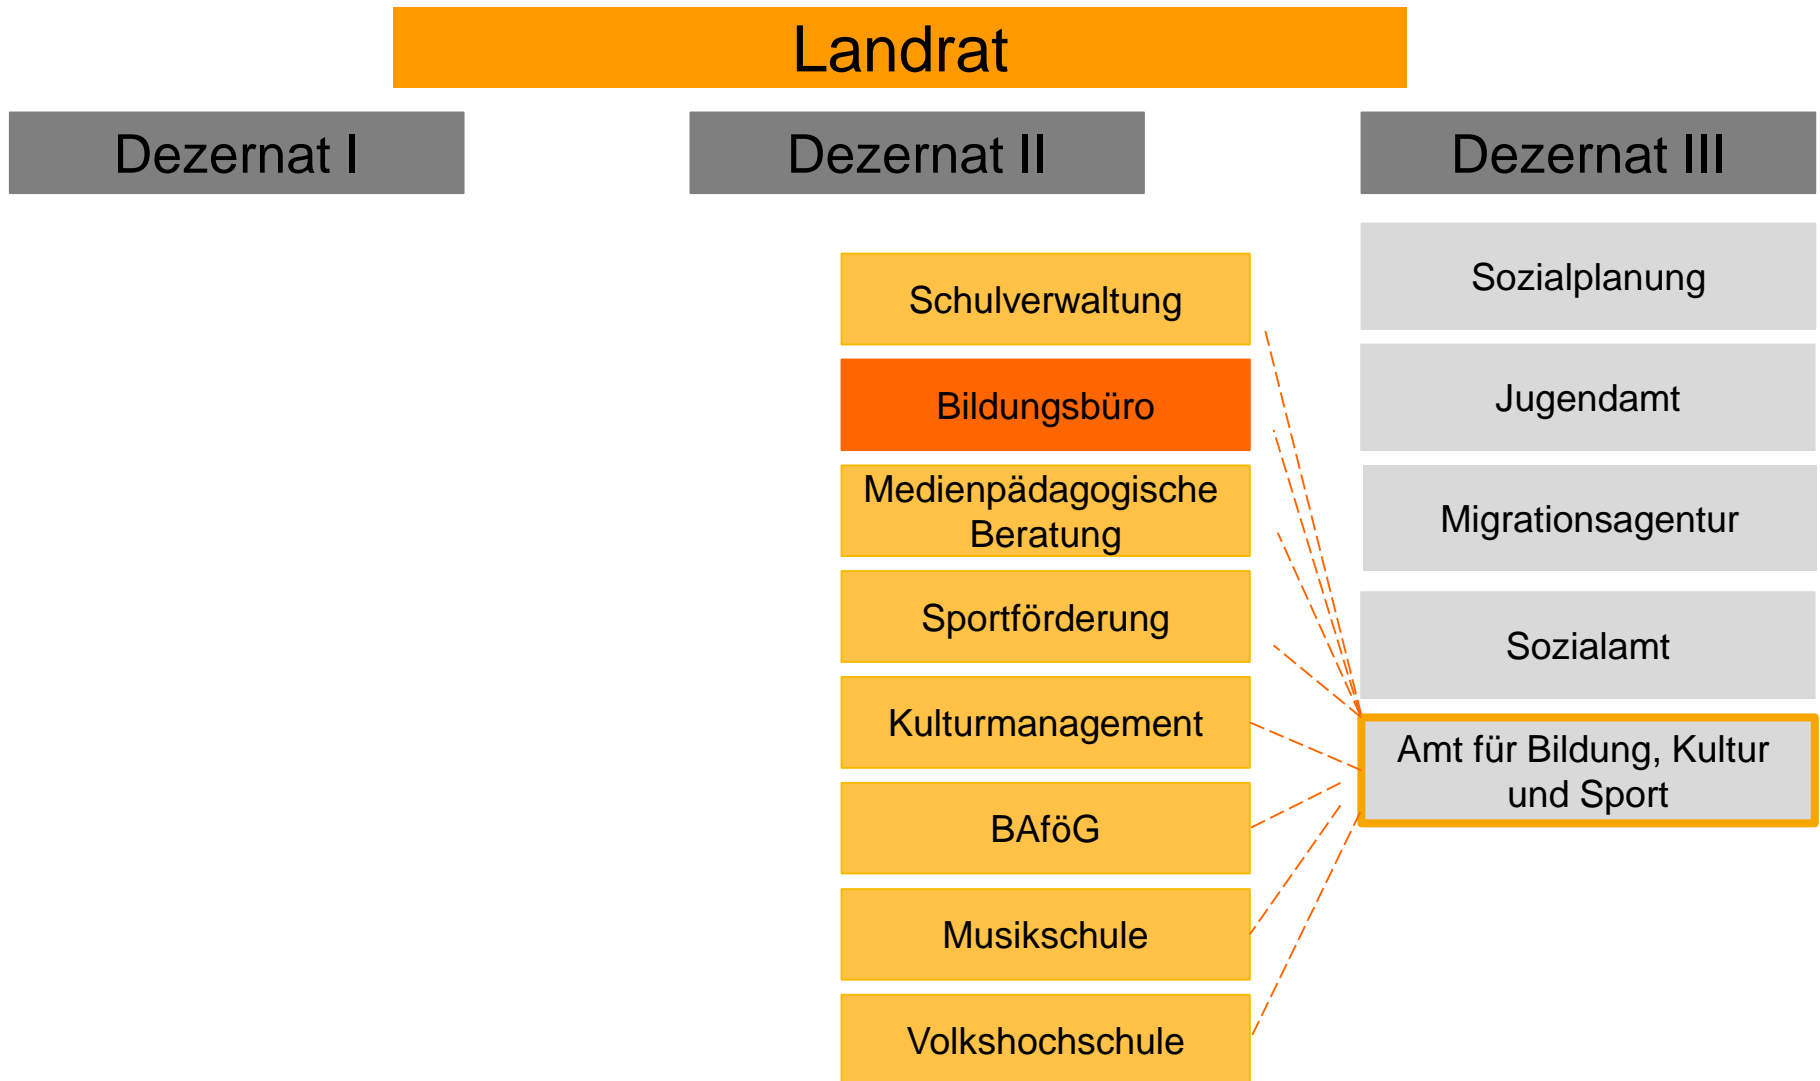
Landrat

Dezernat I

Dezernat II

Dezernat III

Schulverwaltung

Bildungsbüro

Medienpädagogische Beratung

Sportförderung

Kulturmanagement

BAföG

Musikschule

Volkshochschule

Sozialplanung

Jugendamt

Migrationsagentur

Sozialamt

Amt für Bildung, Kultur und Sport